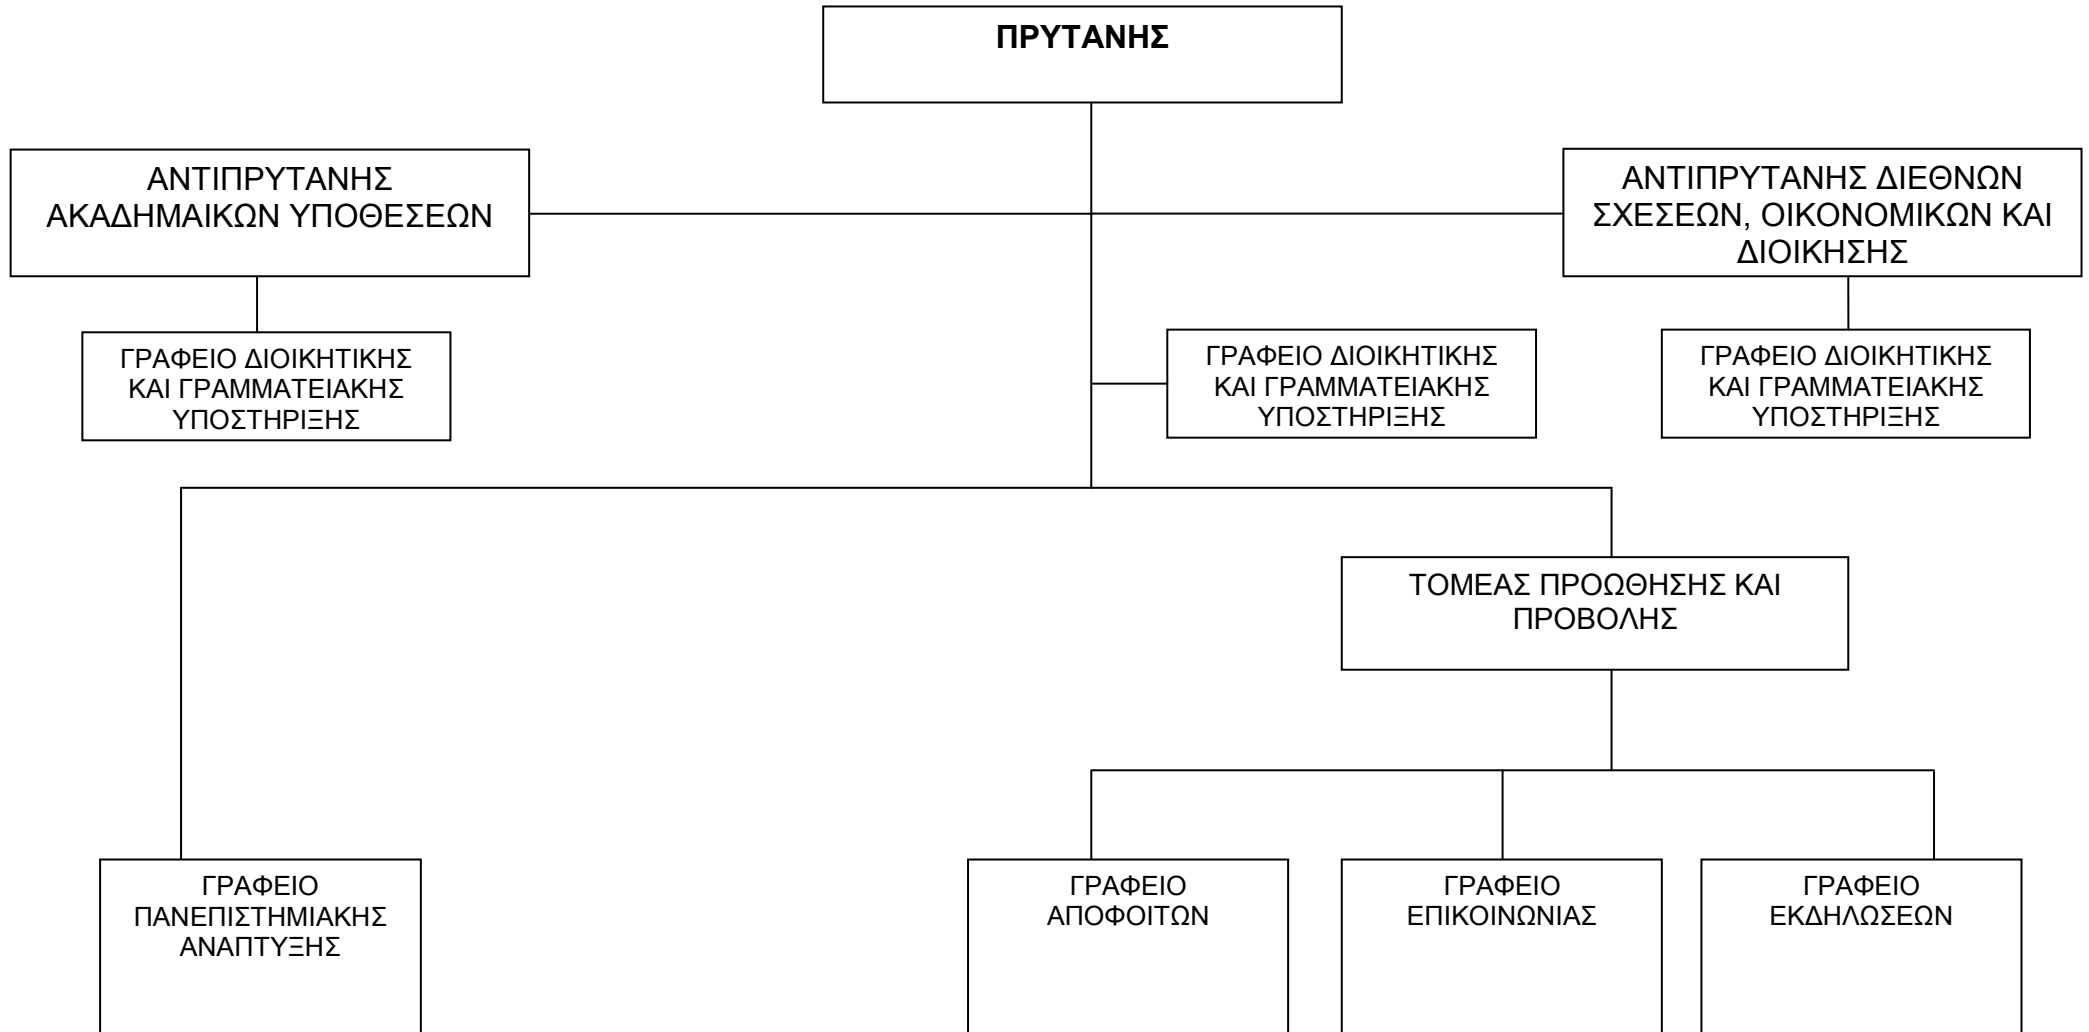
ΠΡΥΤΑΝΗΣ

ΑΝΤΙΠΡΥΤΑΝΗΣ ΑΚΑΔΗΜΑΙΚΩΝ ΥΠΟΘΕΣΕΩΝ

ΑΝΤΙΠΡΥΤΑΝΗΣ ΔΙΕΘΝΩΝ ΣΧΕΣΕΩΝ, ΟΙΚΟΝΟΜΙΚΩΝ ΚΑΙ ΔΙΟΙΚΗΣΗΣ

ΓΡΑΦΕΙΟ ΔΙΟΙΚΗΤΙΚΗΣ ΚΑΙ ΓΡΑΜΜΑΤΕΙΑΚΗΣ ΥΠΟΣΤΗΡΙΞΗΣ

ΓΡΑΦΕΙΟ ΔΙΟΙΚΗΤΙΚΗΣ ΚΑΙ ΓΡΑΜΜΑΤΕΙΑΚΗΣ ΥΠΟΣΤΗΡΙΞΗΣ

ΓΡΑΦΕΙΟ ΔΙΟΙΚΗΤΙΚΗΣ ΚΑΙ ΓΡΑΜΜΑΤΕΙΑΚΗΣ ΥΠΟΣΤΗΡΙΞΗΣ

ΤΟΜΕΑΣ ΠΡΟΩΘΗΣΗΣ ΚΑΙ ΠΡΟΒΟΛΗΣ

ΓΡΑΦΕΙΟ ΠΑΝΕΠΙΣΤΗΜΙΑΚΗΣ ΑΝΑΠΤΥΞΗΣ

ΓΡΑΦΕΙΟ ΑΠΟΦΟΙΤΩΝ

ΓΡΑΦΕΙΟ ΕΠΙΚΟΙΝΩΝΙΑΣ

ΓΡΑΦΕΙΟ ΕΚΔΗΛΩΣΕΩΝ